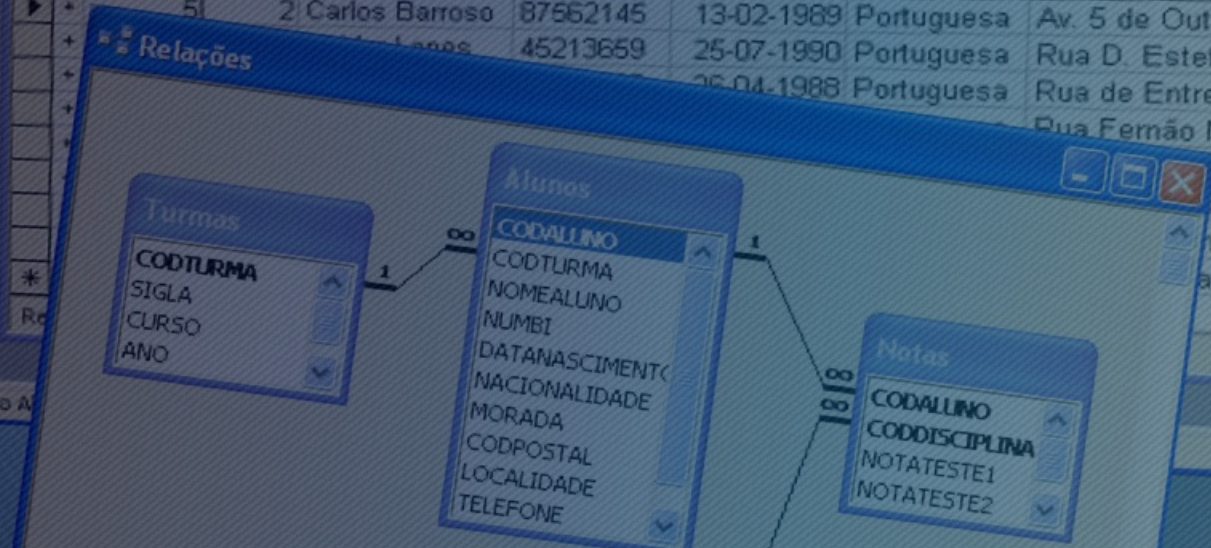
| 5 | 2 Carlos Barroso | 87562145 | 13-02-1989 | Portuguesa | Av. 5 de Out |
|---|---|---|---|---|---|
|  | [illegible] | 45213659 | 25-07-1990 | Portuguesa | Rua D. Estef |
|  |  | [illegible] | 26-04-1988 | Portuguesa | Rua de Entre |
|  |  |  |  |  | Rua Fernão |

Relações

Turmas
CODTURMA
SIGLA
CURSO
ANO

1
∞

Alunos
CODALUNO
CODTURMA
NOMEALUNO
NUMBI
DATANASCIMENTO
NACIONALIDADE
MORADA
CODPOSTAL
LOCALIDADE
TELEFONE

1
∞
∞

Notas
CODALUNO
CODDISCIPLINA
NOTATESTE1
NOTATESTE2